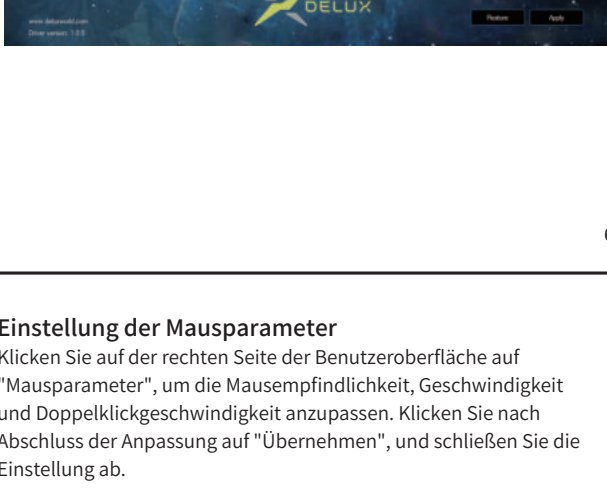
www.deluxworld.com
Driver version: 1.0.0

DELUX

Restore Apply

Einstellung der Mausparameter
Klicken Sie auf der rechten Seite der Benutzeroberfläche auf "Mausparameter", um die Mausempfindlichkeit, Geschwindigkeit und Doppelklickgeschwindigkeit anzupassen. Klicken Sie nach Abschluss der Anpassung auf "Übernehmen", und schließen Sie die Einstellung ab.